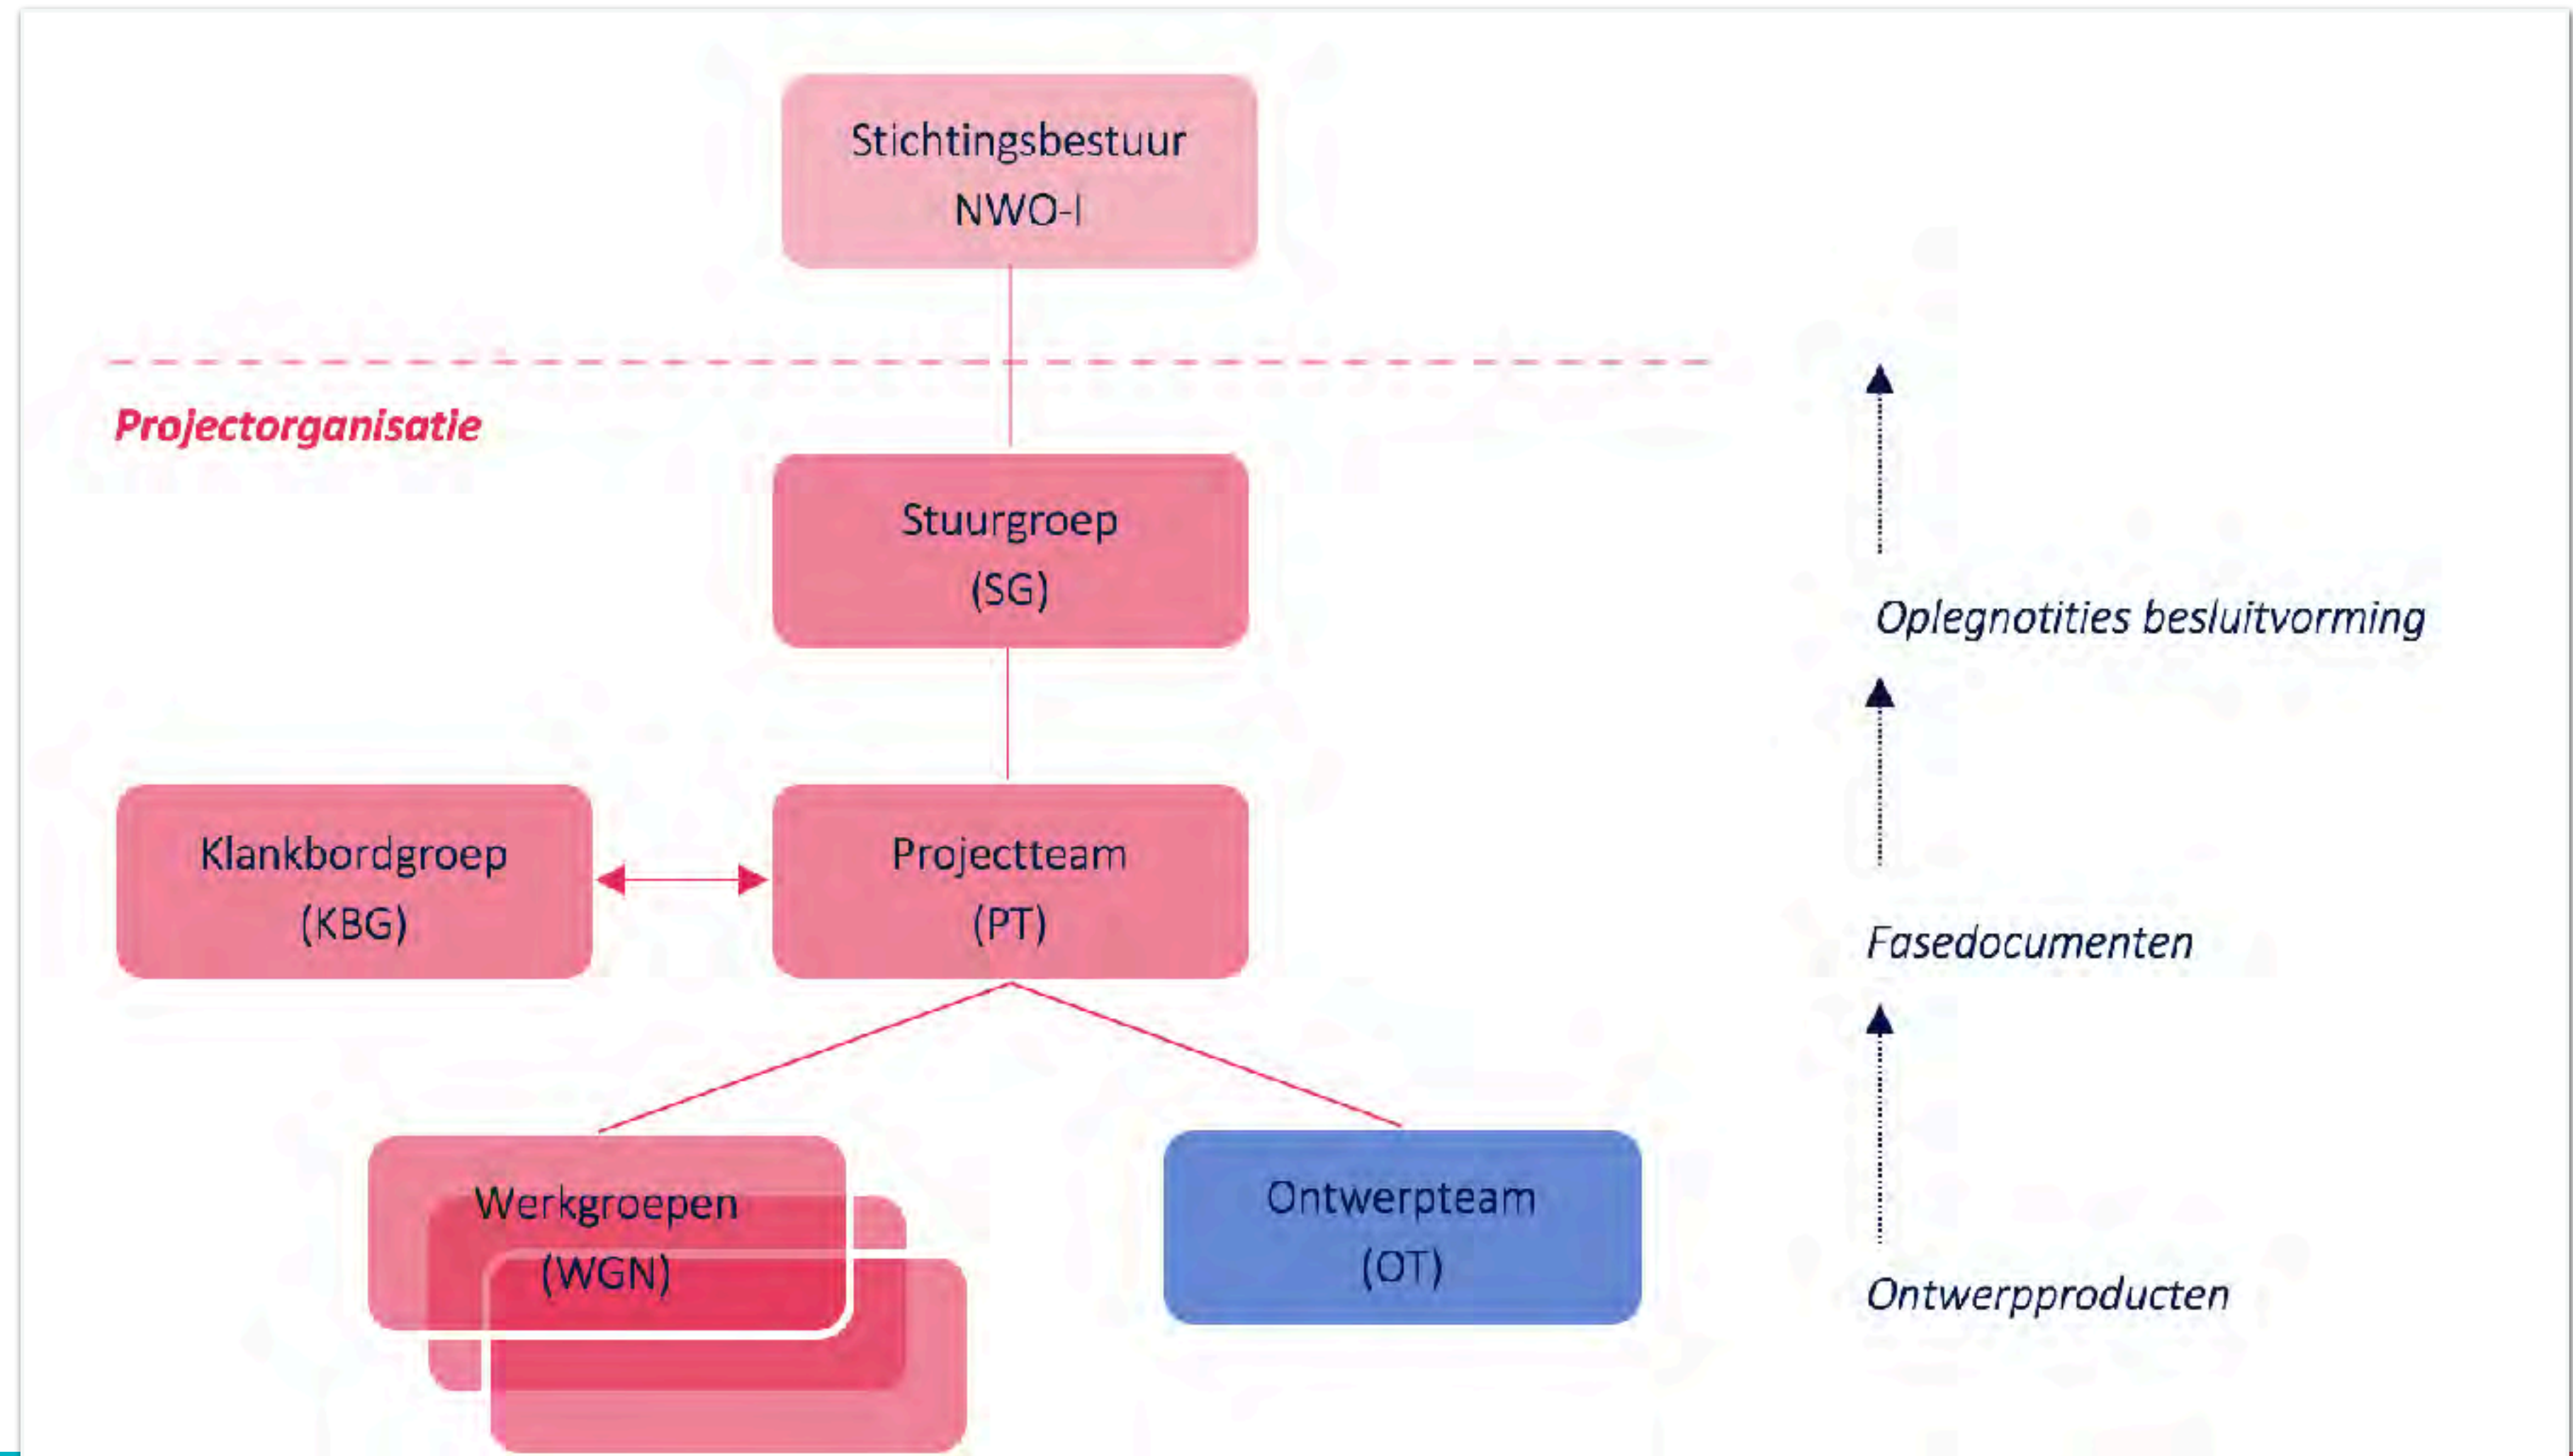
Stichtingsbestuur
NWO-I

Projectorganisatie

Stuurgroep
(SG)

Oplegnotities besluitvorming

Klankbordgroep
(KBG)

Projectteam
(PT)

Fasedocumenten

Werkgroepen
(WGN)

Ontwerpteam
(OT)

Ontwerpproducten